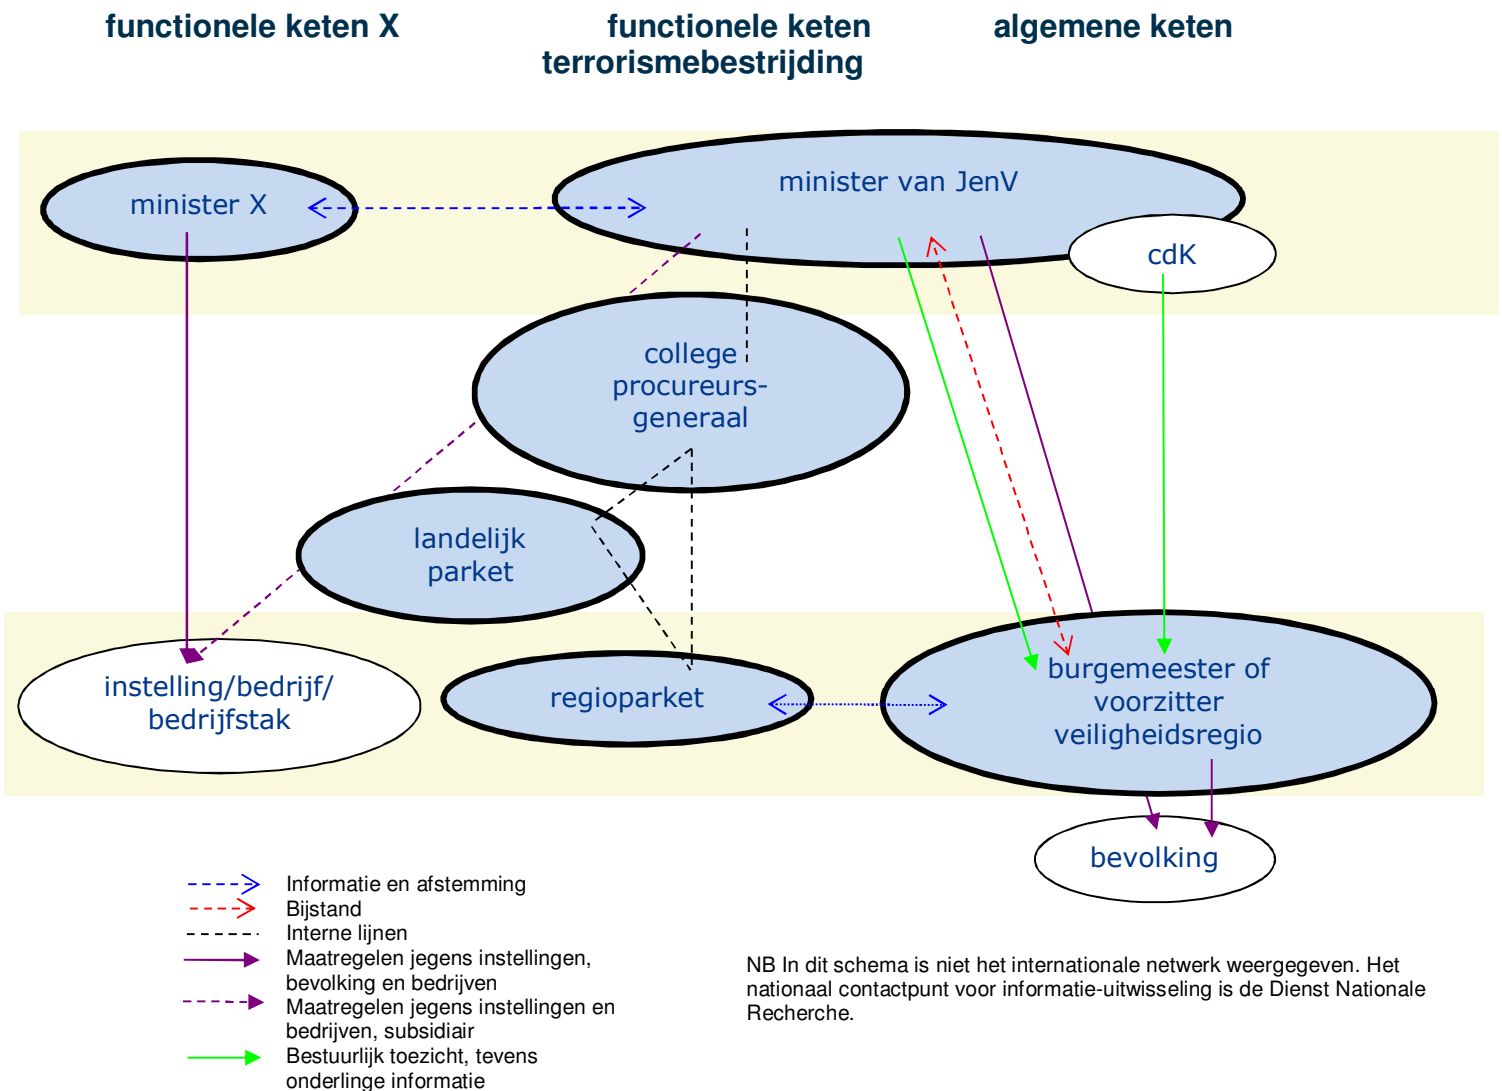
functionele keten X

functionele keten terrorismebestrijding

algemene keten

minister X

minister van JenV

cdK

college procureurs-generaal

landelijk parket

instelling/bedrijf/ bedrijfstak

regioparket

burgemeester of voorzitter veiligheidsregio

bevolking

Informatie en afstemming
Bijstand
Interne lijnen
Maatregelen jegens instellingen, bevolking en bedrijven
Maatregelen jegens instellingen en bedrijven, subsidiair
Bestuurlijk toezicht, tevens onderlinge informatie

NB In dit schema is niet het internationale netwerk weergegeven. Het nationaal contactpunt voor informatie-uitwisseling is de Dienst Nationale Recherche.